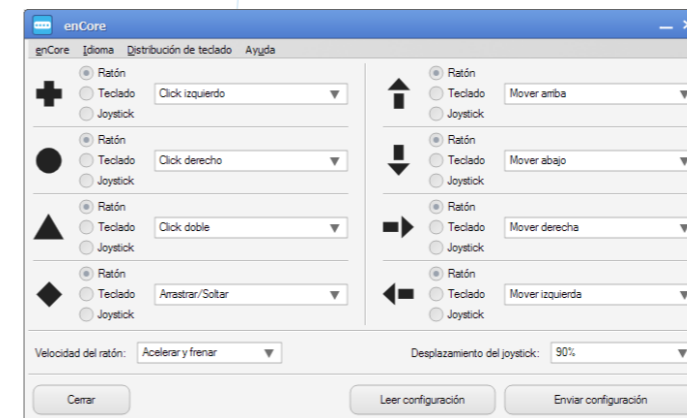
enCore

enCore Idioma Distribución de teclado Ayuda

Ratón
Teclado
Joystick
Click izquierdo

Ratón
Teclado
Joystick
Click derecho

Ratón
Teclado
Joystick
Click doble

Ratón
Teclado
Joystick
Arrastrar/Soltar

Ratón
Teclado
Joystick
Mover amba

Ratón
Teclado
Joystick
Mover abajo

Ratón
Teclado
Joystick
Mover derecha

Ratón
Teclado
Joystick
Mover izquierda

Velocidad del ratón: Acelerar y frenar

Desplazamiento del joystick: 90%

Cerrar

Leer configuración

Enviar configuración